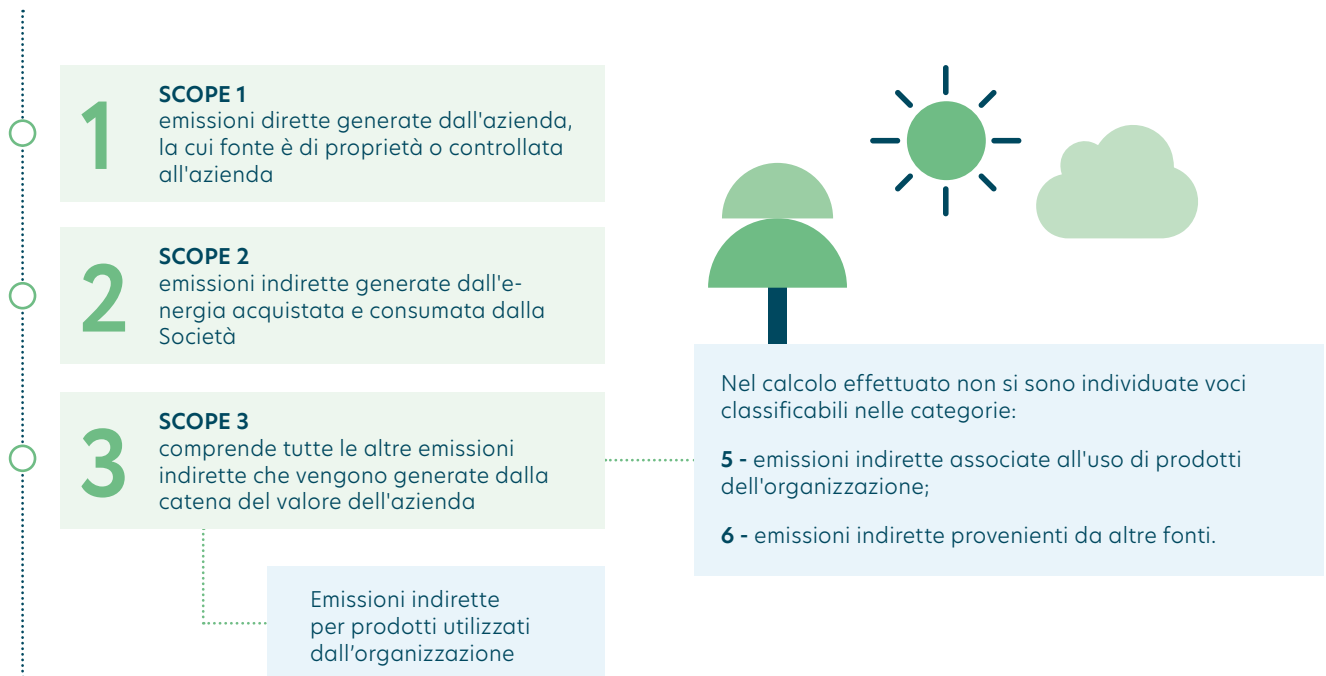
1

SCOPE 1
emissioni dirette generate dall'azienda, la cui fonte è di proprietà o controllata all'azienda

2

SCOPE 2
emissioni indirette generate dall'energia acquistata e consumata dalla Società

3

SCOPE 3
comprende tutte le altre emissioni indirette che vengono generate dalla catena del valore dell'azienda

Emissioni indirette per prodotti utilizzati dall'organizzazione

Nel calcolo effettuato non si sono individuate voci classificabili nelle categorie:

**5 -** emissioni indirette associate all'uso di prodotti dell'organizzazione;

**6 -** emissioni indirette provenienti da altre fonti.